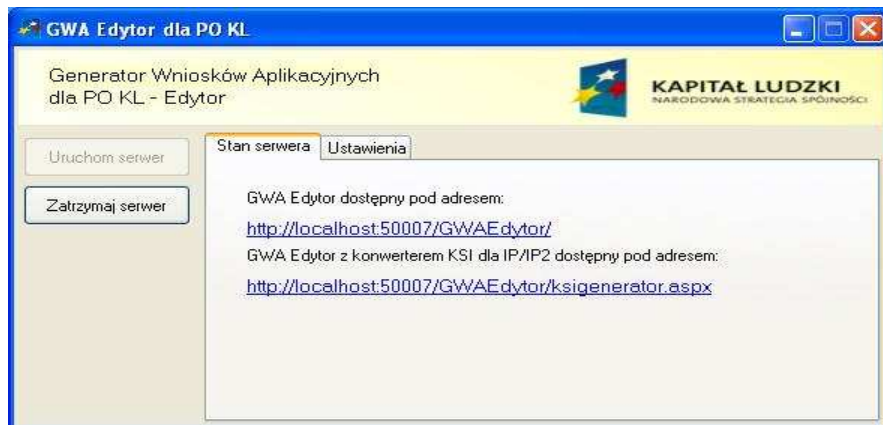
GWA Edytor dla PO KL

Generator Wniosków Aplikacyjnych dla PO KL - Edytor

KAPITAŁ LUDZKI
NARODOWA STRATEGIA SPÓJNOŚCI

Uruchom serwer

Zatrzymaj serwer

Stan serwera | Ustawienia

GWA Edytor dostępny pod adresem:

http://localhost:50007/GWAEdytor/

GWA Edytor z konwerterem KSI dla IP/IP2 dostępny pod adresem:

http://localhost:50007/GWAEdytor/ksigenerator.aspx